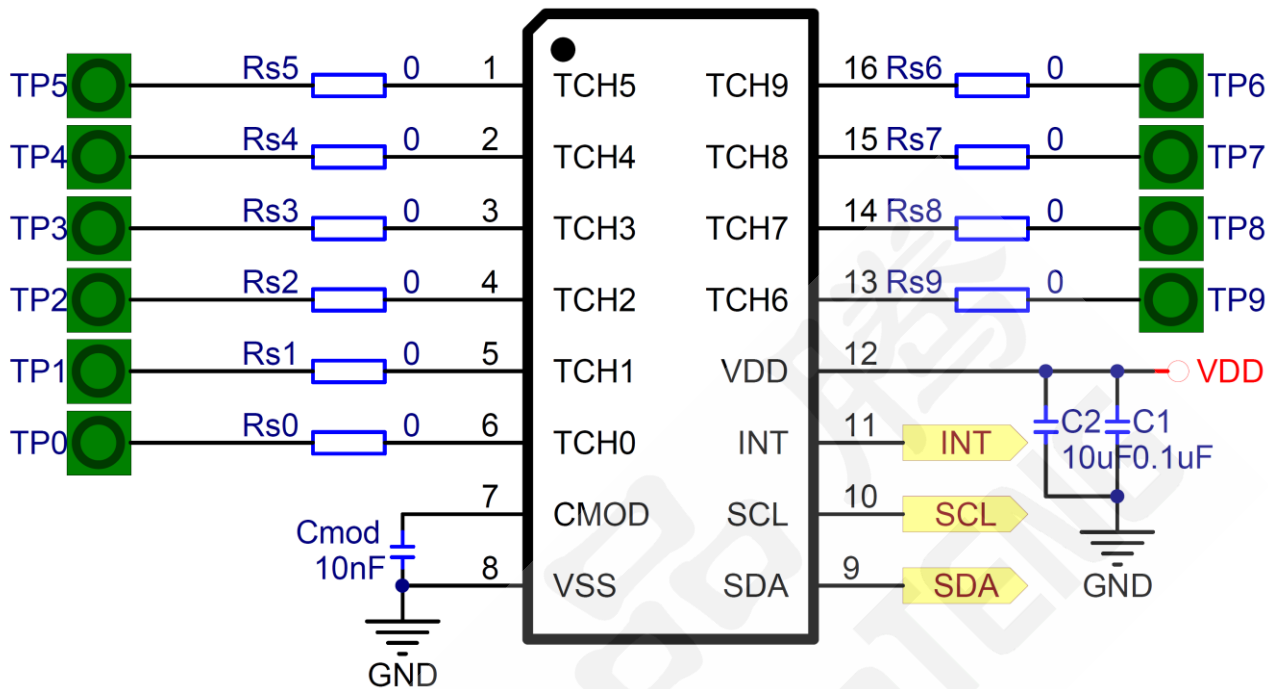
TP5 Rs5 0 1 TCH5
TP4 Rs4 0 2 TCH4
TP3 Rs3 0 3 TCH3
TP2 Rs2 0 4 TCH2
TP1 Rs1 0 5 TCH1
TP0 Rs0 0 6 TCH0
7 CMOD
Cmod 10nF
8 VSS
GND

TCH9 16 Rs6 0 TP6
TCH8 15 Rs7 0 TP7
TCH7 14 Rs8 0 TP8
TCH6 13 Rs9 0 TP9
VDD 12 VDD
INT 11 INT
SCL 10 SCL
SDA 9 SDA
C2 10uF C1 0.1uF
GND